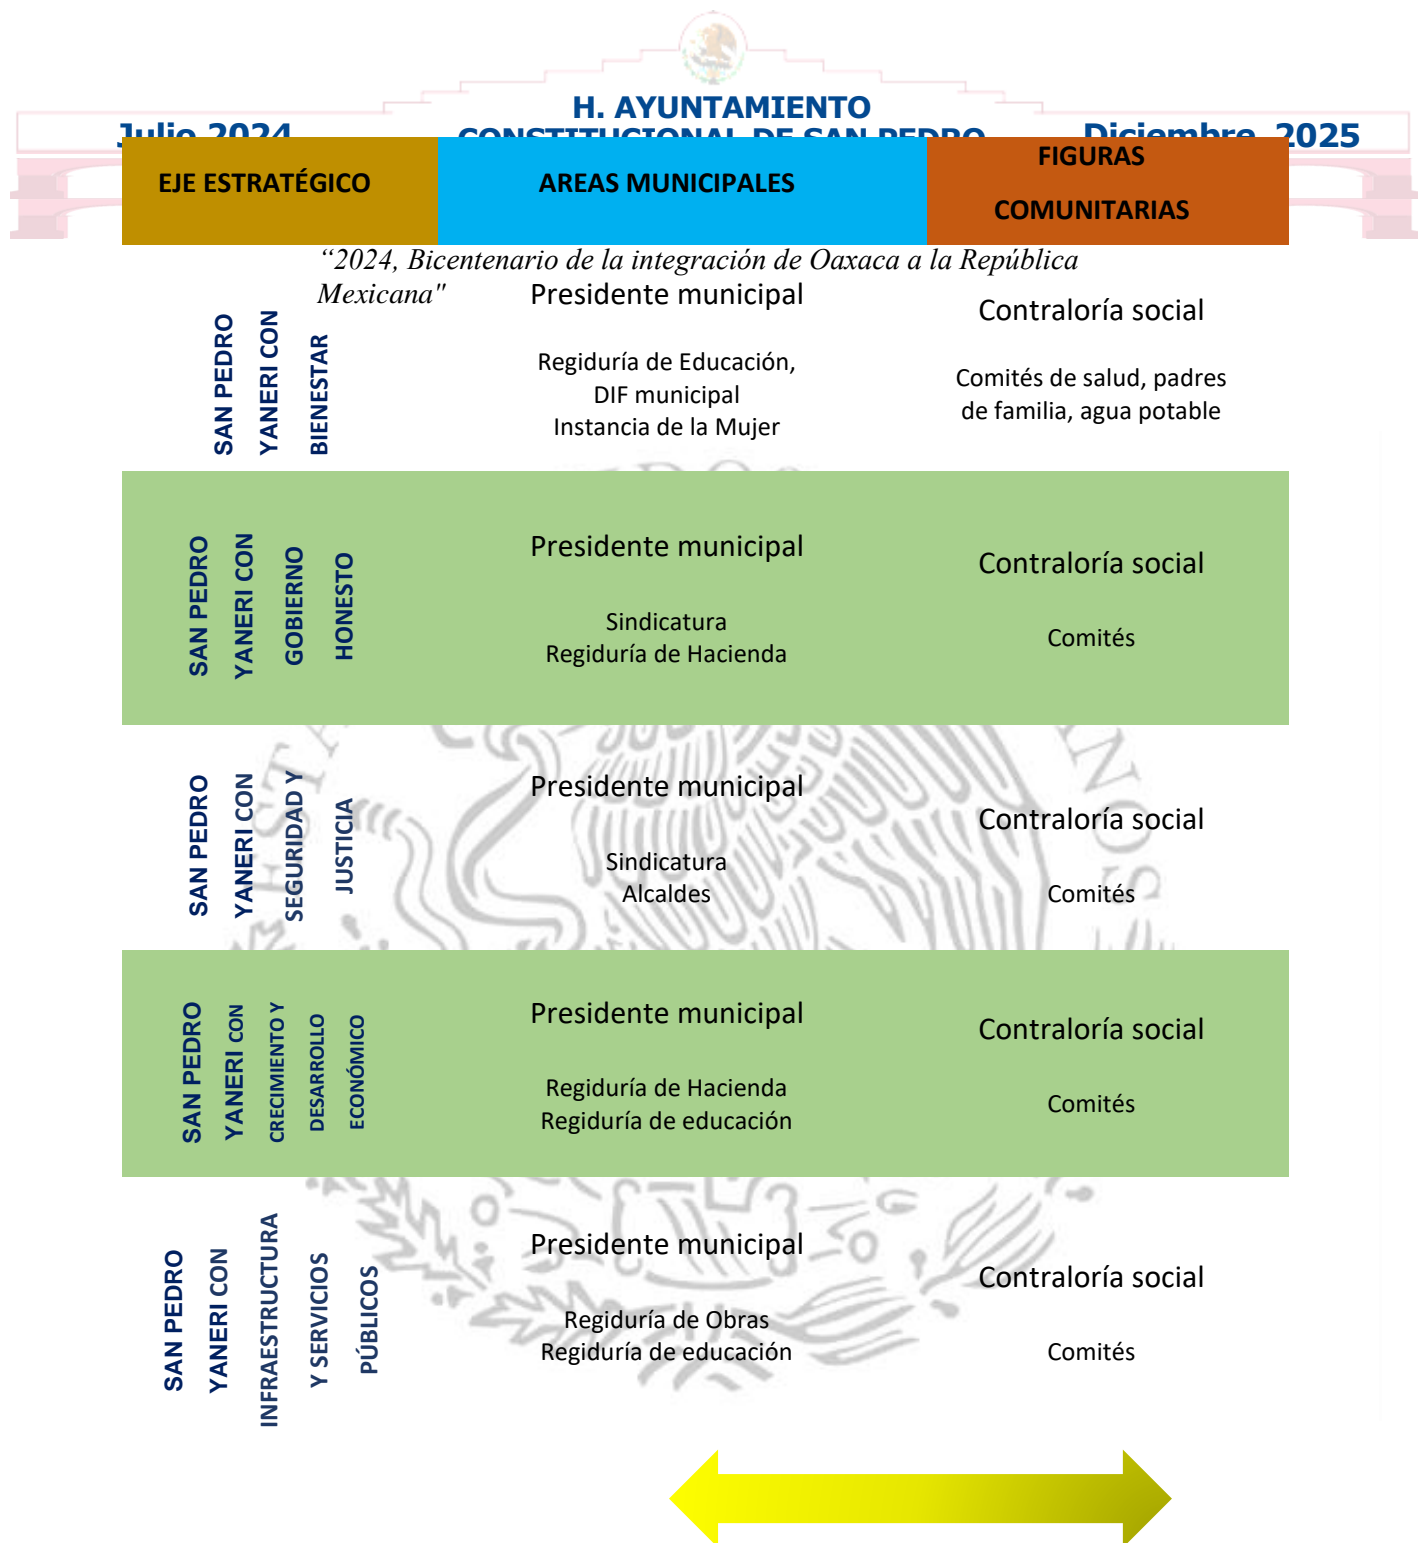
H. AYUNTAMIENTO

Julio 2024 CONSTITUCIONAL DE SAN PEDRO Diciembre 2025

| EJE ESTRATÉGICO | AREAS MUNICIPALES | FIGURAS COMUNITARIAS |
|---|---|---|
| SAN PEDRO YANERI CON BIENESTAR | Presidente municipal<br>Regiduría de Educación, DIF municipal Instancia de la Mujer | Contraloría social<br>Comités de salud, padres de familia, agua potable |
| SAN PEDRO YANERI CON GOBIERNO HONESTO | Presidente municipal<br>Sindicatura Regiduría de Hacienda | Contraloría social<br>Comités |
| SAN PEDRO YANERI CON SEGURIDAD Y JUSTICIA | Presidente municipal<br>Sindicatura Alcaldes | Contraloría social<br>Comités |
| SAN PEDRO YANERI CON CRECIMIENTO Y DESARROLLO ECONÓMICO | Presidente municipal<br>Regiduría de Hacienda Regiduría de educación | Contraloría social<br>Comités |
| SAN PEDRO YANERI CON INFRAESTRUCTURA Y SERVICIOS PÚBLICOS | Presidente municipal<br>Regiduría de Obras Regiduría de educación | Contraloría social<br>Comités |

“2024, Bicentenario de la integración de Oaxaca a la República Mexicana"